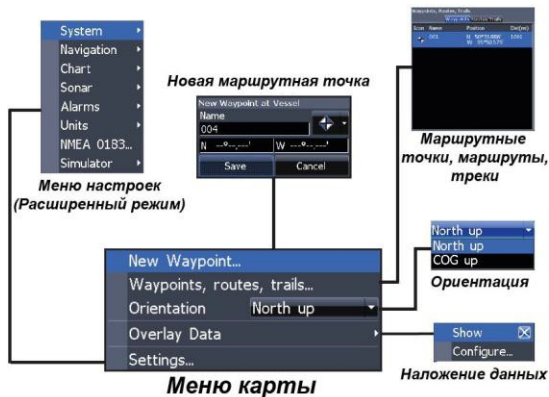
System
Navigation
Chart
Sonar
Alarms
Units
NMEA 0183...
Simulator

Меню настроек (Расширенный режим)

Новая маршрутная точка

New Waypoint at Vessel
Name
004
N ---°--.---'
W ---°--.---'
Save
Cancel

Waypoints, Routes, Trails
Waypoints Routes Trails
Icon Name Position Dist(m)
001 N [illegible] W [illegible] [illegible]

Маршрутные точки, маршруты, треки

North up
North up
COG up

Ориентация

New Waypoint...
Waypoints, routes, trails...
Orientation North up
Overlay Data
Settings...

Show
Configure...

Меню карты

Наложение данных